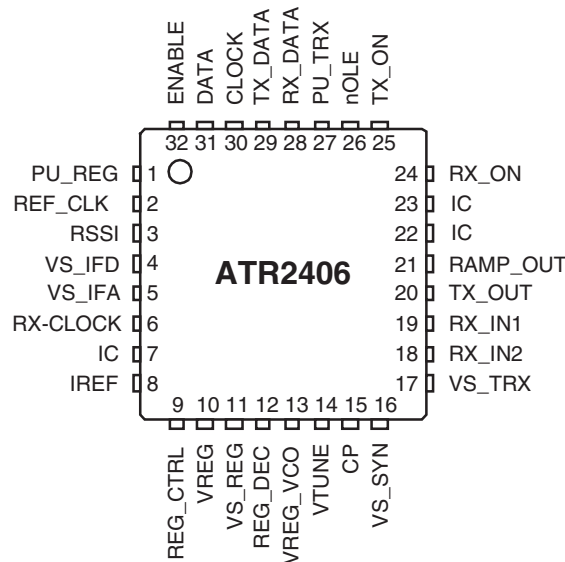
ENABLE
DATA
CLOCK
TX_DATA
RX_DATA
PU_TRX
nOLE
TX_ON

32 31 30 29 28 27 26 25

PU_REG 1
REF_CLK 2
RSSI 3
VS_IFD 4
VS_IFA 5
RX-CLOCK 6
IC 7
IREF 8

ATR2406

24 RX_ON
23 IC
22 IC
21 RAMP_OUT
20 TX_OUT
19 RX_IN1
18 RX_IN2
17 VS_TRX

9 10 11 12 13 14 15 16

REG_CTRL
VREG
VS_REG
REG_DEC
VREG_VCO
VTUNE
CP
VS_SYN